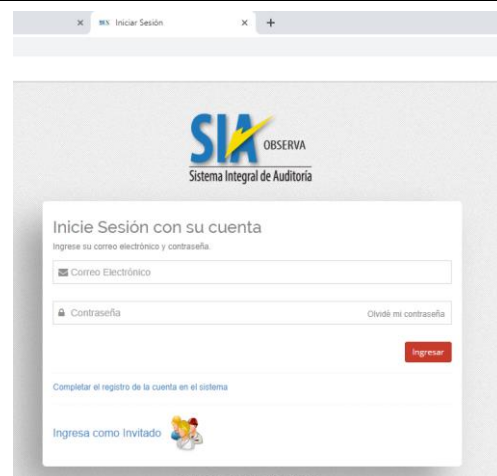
×
Iniciar Sesión
×
+

SIA
OBSERVA
Sistema Integral de Auditoría

Inicie Sesión con su cuenta
Ingrese su correo electrónico y contraseña.

Correo Electrónico

Contraseña
Olvidé mi contraseña

Ingresar

Completar el registro de la cuenta en el sistema

Ingresa como Invitado